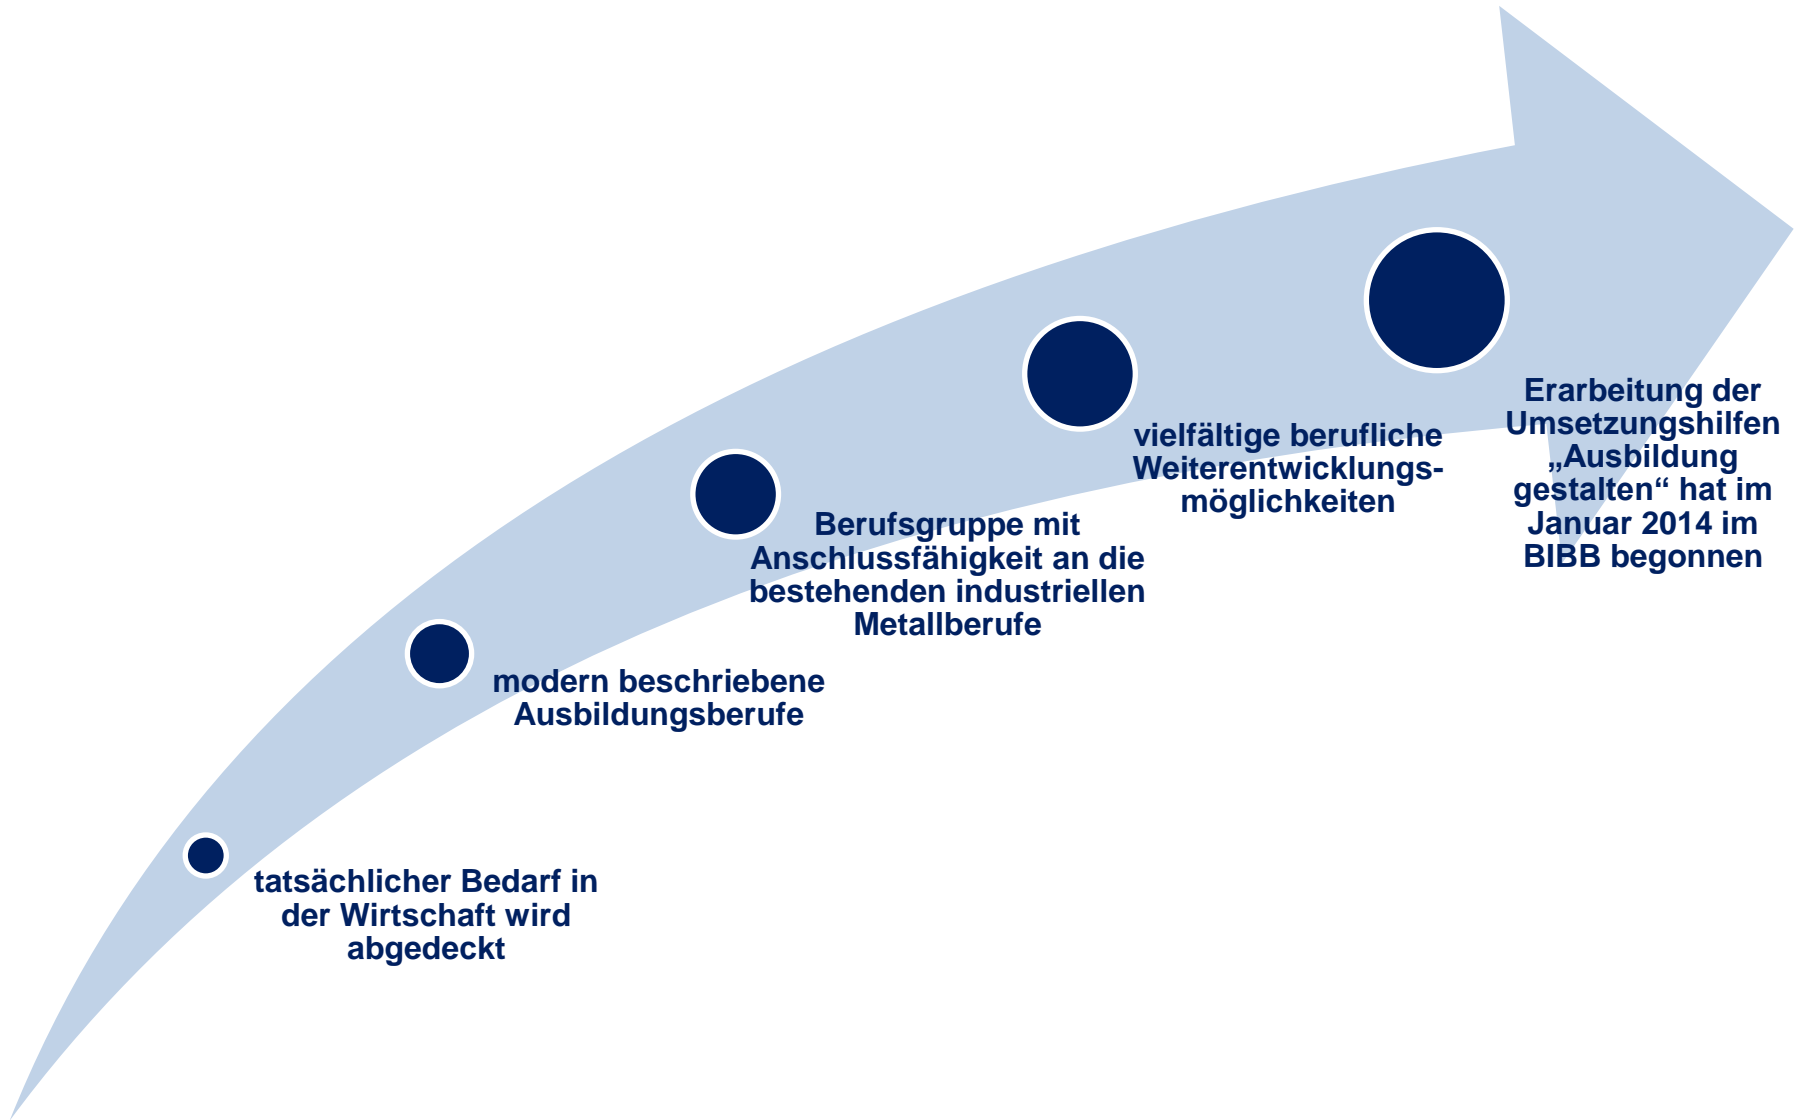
tatsächlicher Bedarf in der Wirtschaft wird abgedeckt

modern beschriebene Ausbildungsberufe

Berufsgruppe mit Anschlussfähigkeit an die bestehenden industriellen Metallberufe

vielfältige berufliche Weiterentwicklungsmöglichkeiten

Erarbeitung der Umsetzungshilfen „Ausbildung gestalten“ hat im Januar 2014 im BIBB begonnen